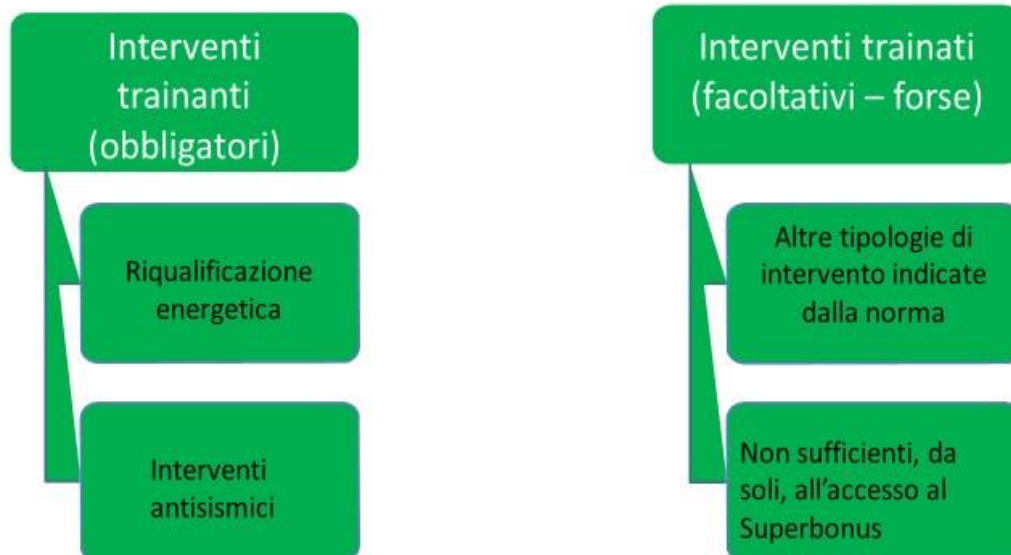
Interventi trainanti (obbligatori)

Riqualificazione energetica

Interventi antisismici

Interventi trainati (facoltativi – forse)

Altre tipologie di intervento indicate dalla norma

Non sufficienti, da soli, all’accesso al Superbonus